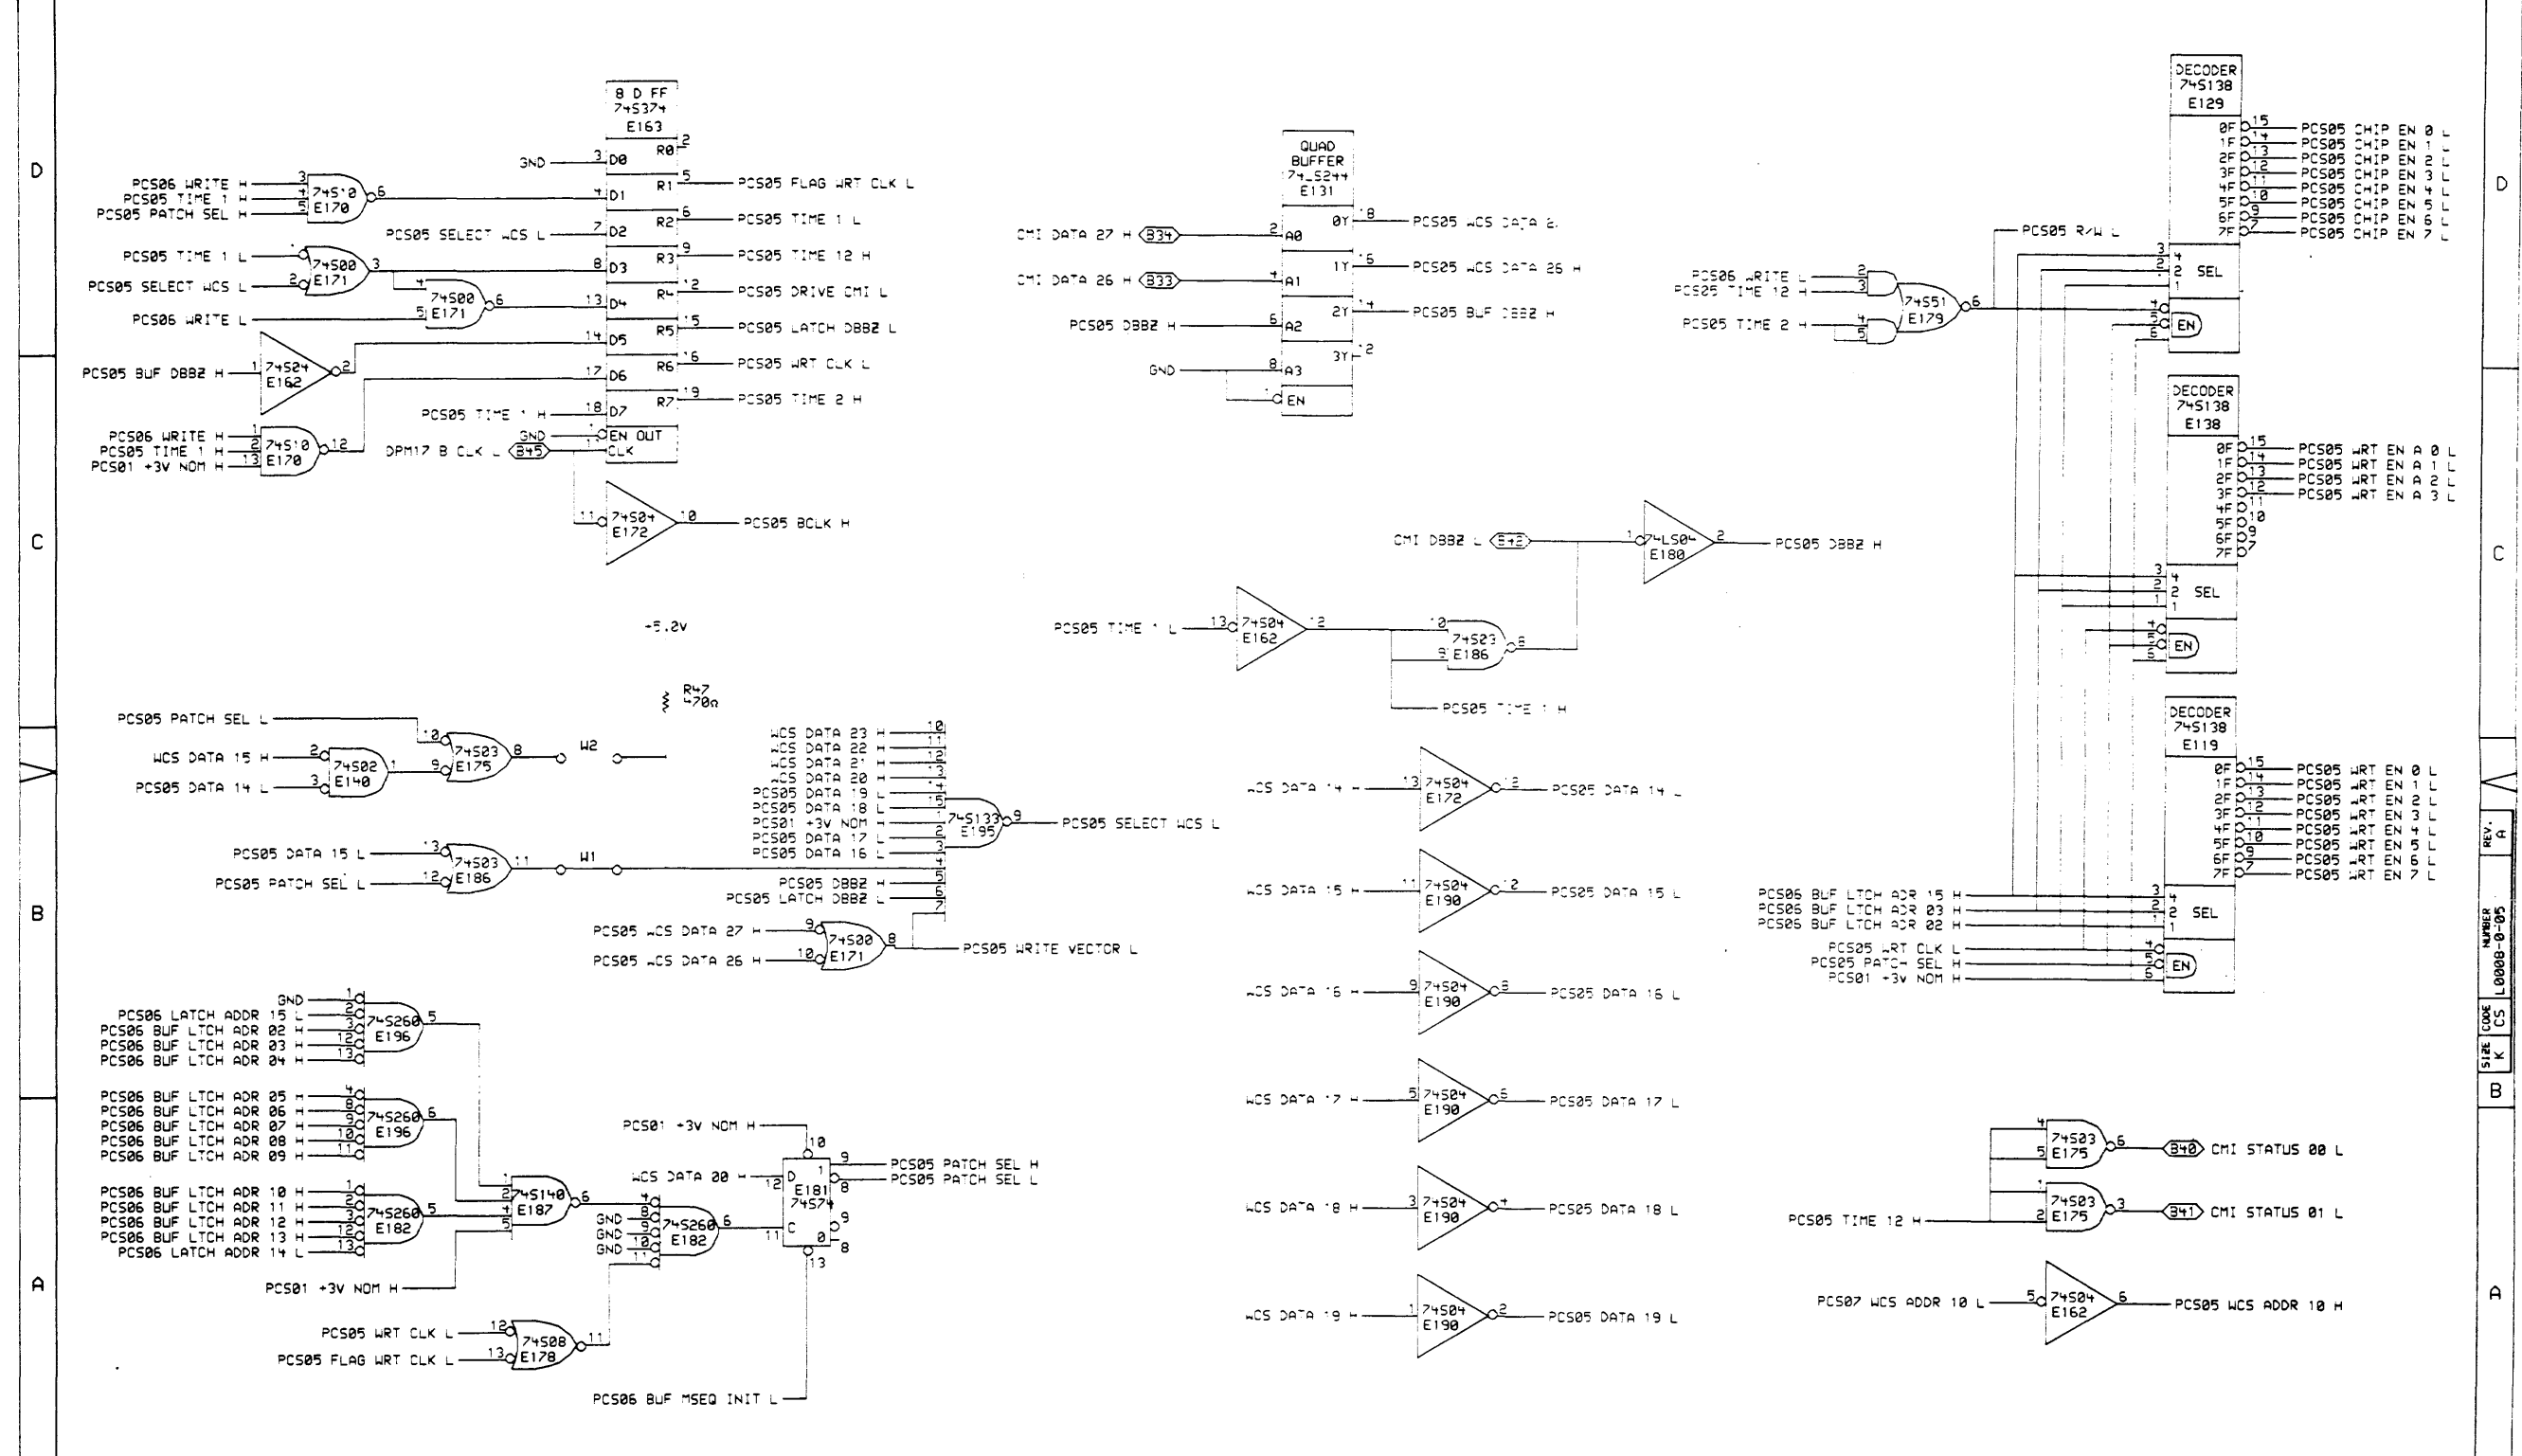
D

C

B

A

8 D FF
74S374
E163

GND 3 D0 R0 2
PCS06 WRITE H 3
PCS05 TIME 1 H 4
PCS05 PATCH SEL H 5
74S10 E170 6
4 D1 R1 5 PCS05 FLAG WRT CLK L
PCS05 SELECT WCS L 7 D2 R2 6 PCS05 TIME 1 L
PCS05 TIME 1 L 1
74S00 E171 3
8 D3 R3 9 PCS05 TIME 12 H
PCS05 SELECT WCS L 2
4 74S00 E171 6
13 D4 R4 12 PCS05 DRIVE CMI L
PCS06 WRITE L 5
14 D5 R5 15 PCS05 LATCH DBBZ L
PCS05 BUF DBBZ H 1 74S04 E162 2
17 D6 R6 16 PCS05 WRT CLK L
PCS05 TIME 1 H 18 D7 R7 19 PCS05 TIME 2 H
PCS06 WRITE H 1
PCS05 TIME 1 H 2
PCS01 +3V NOM H 13
74S10 E170 12
GND EN OUT
DPM17 B CLK L B45 CLK
11 74S04 E172 10 PCS05 BCLK H

+5.2V

R47
470Ω

QUAD BUFFER
74LS244
E131

CMI DATA 27 H B34 2 A0 0Y 18 PCS05 WCS DATA 27
CMI DATA 26 H B33 4 A1 1Y 16 PCS05 WCS DATA 26 H
PCS05 DBBZ H 6 A2 2Y 14 PCS05 BUF DBBZ H
GND 8 A3 3Y 12
EN

CMI DBBZ L B42 1 74LS04 E180 2 PCS05 DBBZ H
PCS05 TIME 1 L 13 74S04 E162 12
10 74S03 E186 8
9
PCS05 TIME 1 H

DECODER
74S138
E129
0F 15 PCS05 CHIP EN 0 L
1F 14 PCS05 CHIP EN 1 L
2F 13 PCS05 CHIP EN 2 L
3F 11 PCS05 CHIP EN 3 L
4F 11 PCS05 CHIP EN 4 L
5F 10 PCS05 CHIP EN 5 L
6F 9 PCS05 CHIP EN 6 L
7F 7 PCS05 CHIP EN 7 L
PCS05 R/W L
PCS06 WRITE L 2
PCS05 TIME 12 H 3
PCS05 TIME 2 H 4 5
74S51 E179 6
SEL EN

DECODER
74S138
E138
0F 15 PCS05 WRT EN A 0 L
1F 14 PCS05 WRT EN A 1 L
2F 13 PCS05 WRT EN A 2 L
3F 12 PCS05 WRT EN A 3 L
4F 11
5F 10
6F 9
7F 7
SEL
EN

DECODER
74S138
E119
0F 15 PCS05 WRT EN 0 L
1F 14 PCS05 WRT EN 1 L
2F 13 PCS05 WRT EN 2 L
3F 12 PCS05 WRT EN 3 L
4F 11 PCS05 WRT EN 4 L
5F 10 PCS05 WRT EN 5 L
6F 9 PCS05 WRT EN 6 L
7F 7 PCS05 WRT EN 7 L
PCS05 BUF LTCH ADR 15 H
PCS05 BUF LTCH ADR 03 H
PCS05 BUF LTCH ADR 02 H
PCS05 WRT CLK L
PCS05 PATCH SEL H
PCS01 +3V NOM H
SEL
EN

PCS05 PATCH SEL L 10
WCS DATA 15 H 2
PCS05 DATA 14 L 3
74S02 E140 1
9 74S03 E175 8 W2
PCS05 DATA 15 L 13
PCS05 PATCH SEL L 12
74S03 E186 11 W1

WCS DATA 23 H 10
WCS DATA 22 H 11
WCS DATA 21 H 12
WCS DATA 20 H 13
PCS05 DATA 19 L 14
PCS05 DATA 18 L 15
PCS01 +3V NOM H 1
PCS05 DATA 17 L 2
PCS05 DATA 16 L 3
PCS05 DBBZ H 4
PCS05 LATCH DBBZ L 5
74S133 E195 9 PCS05 SELECT WCS L
PCS05 WCS DATA 27 H 9
PCS05 WCS DATA 26 H 10
74S00 E171 8 PCS05 WRITE VECTOR L

WCS DATA 14 H 13 74S04 E172 12 PCS05 DATA 14 L
WCS DATA 15 H 11 74S04 E190 12 PCS05 DATA 15 L
WCS DATA 16 H 9 74S04 E190 8 PCS05 DATA 16 L
WCS DATA 17 H 5 74S04 E190 6 PCS05 DATA 17 L
WCS DATA 18 H 3 74S04 E190 4 PCS05 DATA 18 L
WCS DATA 19 H 1 74S04 E190 2 PCS05 DATA 19 L

GND 1
PCS06 LATCH ADDR 15 L 2
PCS06 BUF LTCH ADR 02 H 3
PCS06 BUF LTCH ADR 03 H 12
PCS06 BUF LTCH ADR 04 H 13
74S260 E196 5
PCS06 BUF LTCH ADR 05 H 4
PCS06 BUF LTCH ADR 06 H 8
PCS06 BUF LTCH ADR 07 H 9
PCS06 BUF LTCH ADR 08 H 10
PCS06 BUF LTCH ADR 09 H 11
74S260 E196 6
PCS06 BUF LTCH ADR 10 H 1
PCS06 BUF LTCH ADR 11 H 2
PCS06 BUF LTCH ADR 12 H 3
PCS06 BUF LTCH ADR 13 H 12
PCS06 LATCH ADDR 14 L 13
74S260 E182 5
PCS01 +3V NOM H
74S140 E187 6
GND 8
GND 9
GND 10
11
74S260 E182 6
PCS01 +3V NOM H 10
WCS DATA 00 H 12 D E181 74S74 C
9 PCS05 PATCH SEL H
8 PCS05 PATCH SEL L
13
PCS05 WRT CLK L 12
PCS05 FLAG WRT CLK L 13
74S08 E178 11
PCS06 BUF MSEQ INIT L

4 5 74S03 E175 6 B40 CMI STATUS 00 L
PCS05 TIME 12 H 1 2 74S03 E175 3 B41 CMI STATUS 01 L
PCS07 WCS ADDR 10 L 5 74S04 E162 6 PCS05 WCS ADDR 10 H

REV. A
NUMBER L0008-0-05
CODE CS
SIZE K
B